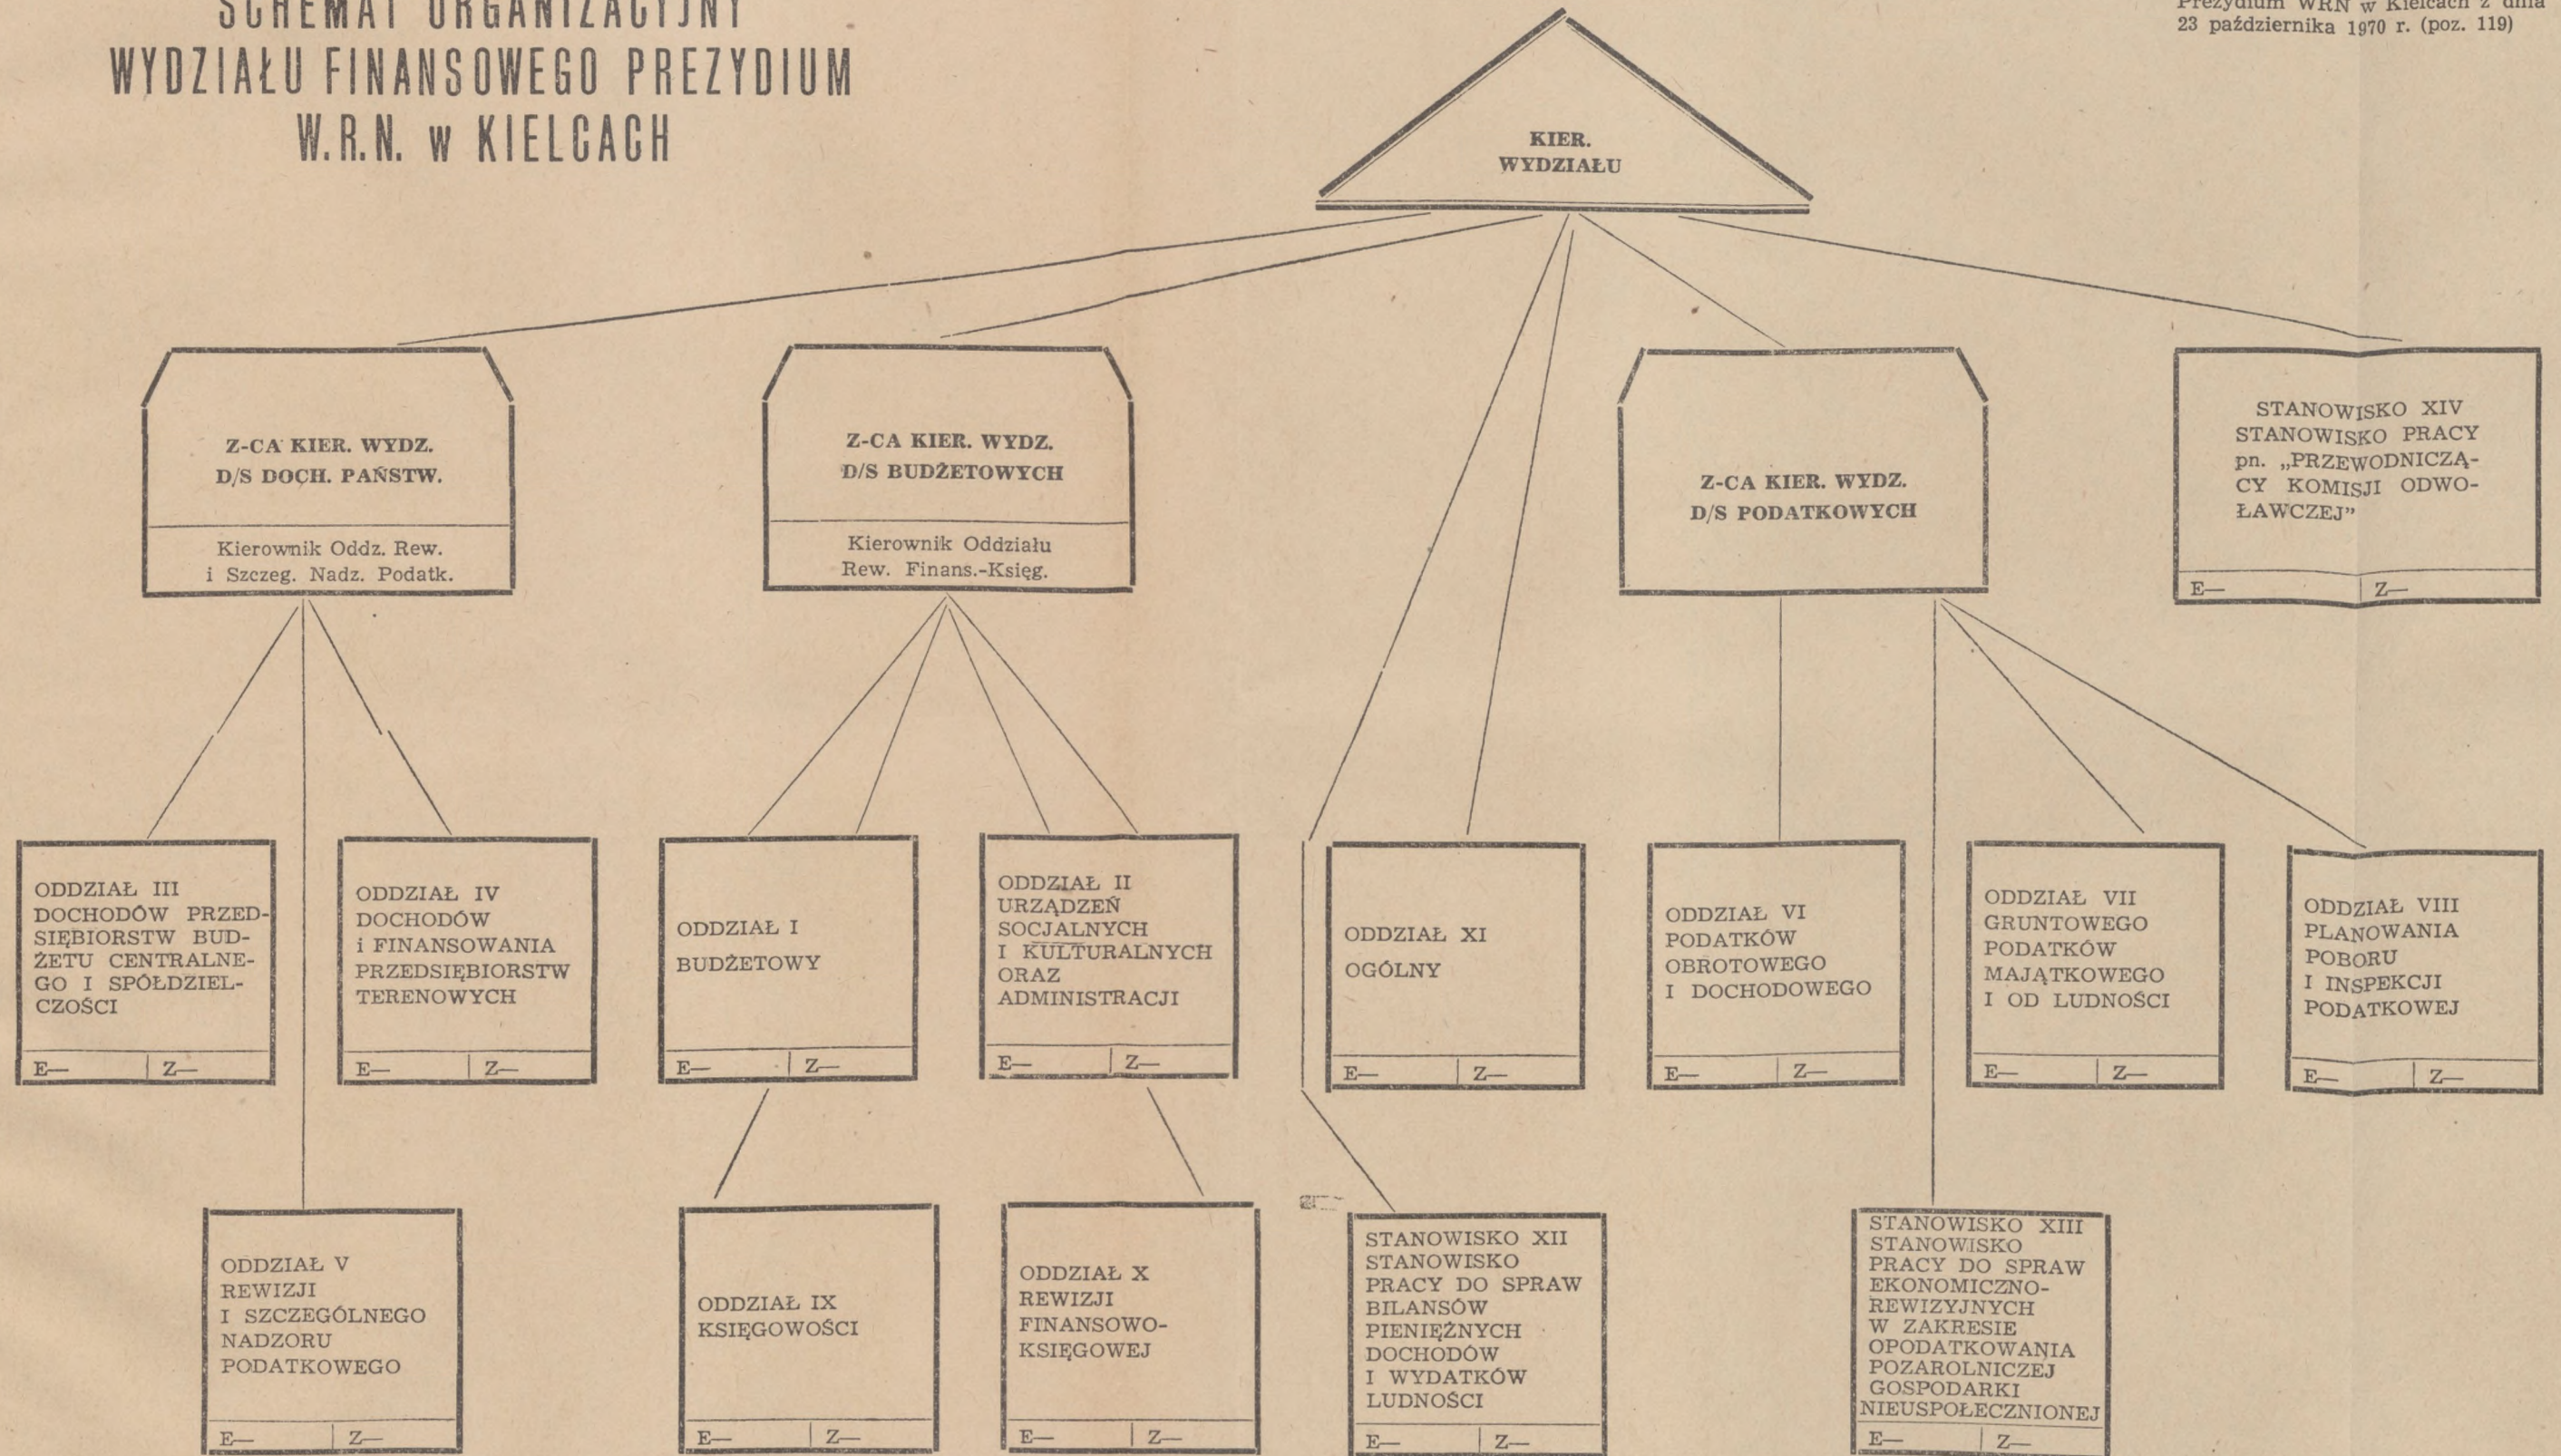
SCHEMAT ORGANIZACYJNY
WYDZIAŁU FINANSOWEGO PREZYDIUM
W.R.N. w KIELCACH

Prezydium WRN w Kielcach z dnia 23 października 1970 r. (poz. 119)

KIER. WYDZIAŁU

Z-CA KIER. WYDZ. D/S DOCH. PAŃSTW.
Kierownik Oddz. Rew. i Szczeg. Nadz. Podatk.

Z-CA KIER. WYDZ. D/S BUDŻETOWYCH
Kierownik Oddziału Rew. Finans.-Księg.

Z-CA KIER. WYDZ. D/S PODATKOWYCH

STANOWISKO XIV STANOWISKO PRACY pn. „PRZEWODNICZĄCY KOMISJI ODWOŁAWCZEJ”
E— | Z—

ODDZIAŁ III DOCHODÓW PRZEDSIĘBIORSTW BUDŻETU CENTRALNEGO I SPÓŁDZIELCZOŚCI
E— | Z—

ODDZIAŁ IV DOCHODÓW i FINANSOWANIA PRZEDSIĘBIORSTW TERENOWYCH
E— | Z—

ODDZIAŁ I BUDŻETOWY
E— | Z—

ODDZIAŁ II URZĄDZEŃ SOCJALNYCH I KULTURALNYCH ORAZ ADMINISTRACJI
E— | Z—

ODDZIAŁ XI OGÓLNY
E— | Z—

ODDZIAŁ VI PODATKÓW OBROTOWEGO I DOCHODOWEGO
E— | Z—

ODDZIAŁ VII GRUNTOWEGO PODATKÓW MAJĄTKOWEGO I OD LUDNOŚCI
E— | Z—

ODDZIAŁ VIII PLANOWANIA POBORU I INSPEKCJI PODATKOWEJ
E— | Z—

ODDZIAŁ V REWIZJI I SZCZEGÓLNEGO NADZORU PODATKOWEGO
E— | Z—

ODDZIAŁ IX KSIĘGOWOŚCI
E— | Z—

ODDZIAŁ X REWIZJI FINANSOWO-KSIĘGOWEJ
E— | Z—

STANOWISKO XII STANOWISKO PRACY DO SPRAW BILANSÓW PIENIĘŻNYCH DOCHODÓW I WYDATKÓW LUDNOŚCI
E— | Z—

STANOWISKO XIII STANOWISKO PRACY DO SPRAW EKONOMICZNO-REWIZYJNYCH W ZAKRESIE OPODATKOWANIA POZAROLNICZEJ GOSPODARKI NIEUSPOŁECZNIONEJ
E— | Z—